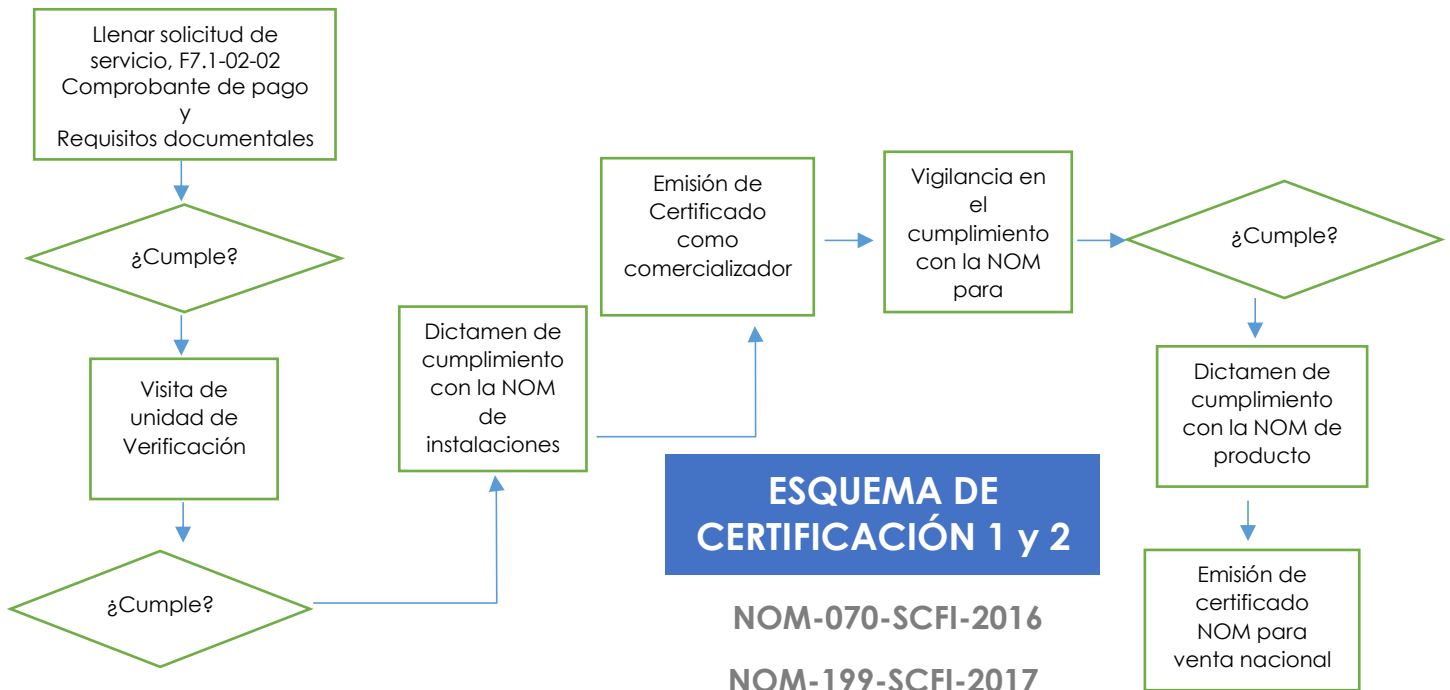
Llenar solicitud de servicio, F7.1-02-02
Comprobante de pago
y
Requisitos documentales

¿Cumple?

Visita de unidad de Verificación

¿Cumple?

Dictamen de cumplimiento con la NOM de instalaciones

Emisión de Certificado como comercializador

Vigilancia en el cumplimiento con la NOM para

¿Cumple?

Dictamen de cumplimiento con la NOM de producto

Emisión de certificado NOM para venta nacional

ESQUEMA DE CERTIFICACIÓN 1 y 2

NOM-070-SCFI-2016

NOM-199-SCFI-2017